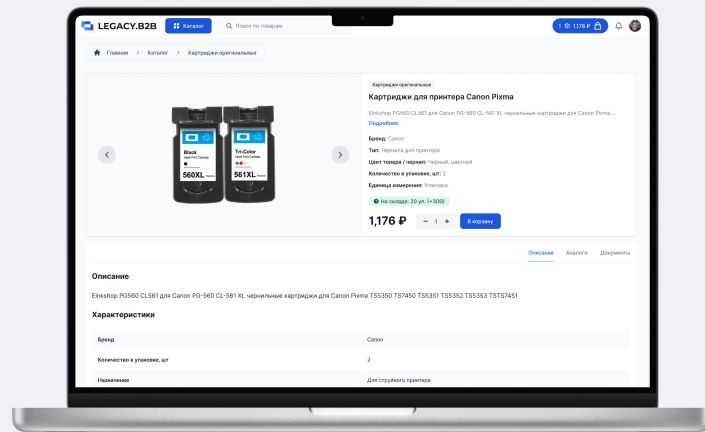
LEGACY.B2B Каталог Поиск по товарам 1 1,176 ₽

Главная > Каталог > Картриджи оригинальные

Black Inkjet Print Cartridge 560XL

Tri-Color Inkjet Print Cartridge 561XL

Картриджи оригинальные

Картриджи для принтера Canon Pixma

Einkshop PG560 CL561 для Canon PG-560 CL-561 XL чернильные картриджи для Canon Pixma ...

Подробнее

Бренд: Canon

Тип: Чернила для принтера

Цвет тонера / чернил: Черный, цветной

Количество в упаковке, шт: 2

Единица измерения: Упаковка

На складе: 30 уп. (+300)

1,176 ₽ − 1 + В корзину

Описание Аналоги Документы

Описание

Einkshop PG560 CL561 для Canon PG-560 CL-561 XL чернильные картриджи для Canon Pixma TS5350 TS7450 TS5351 TS5352 TS5353 TSTS7451

Характеристики

| Бренд | Canon |
|---|---|
| Количество в упаковке, шт | 2 |
| Назначение | Для струйного принтера |